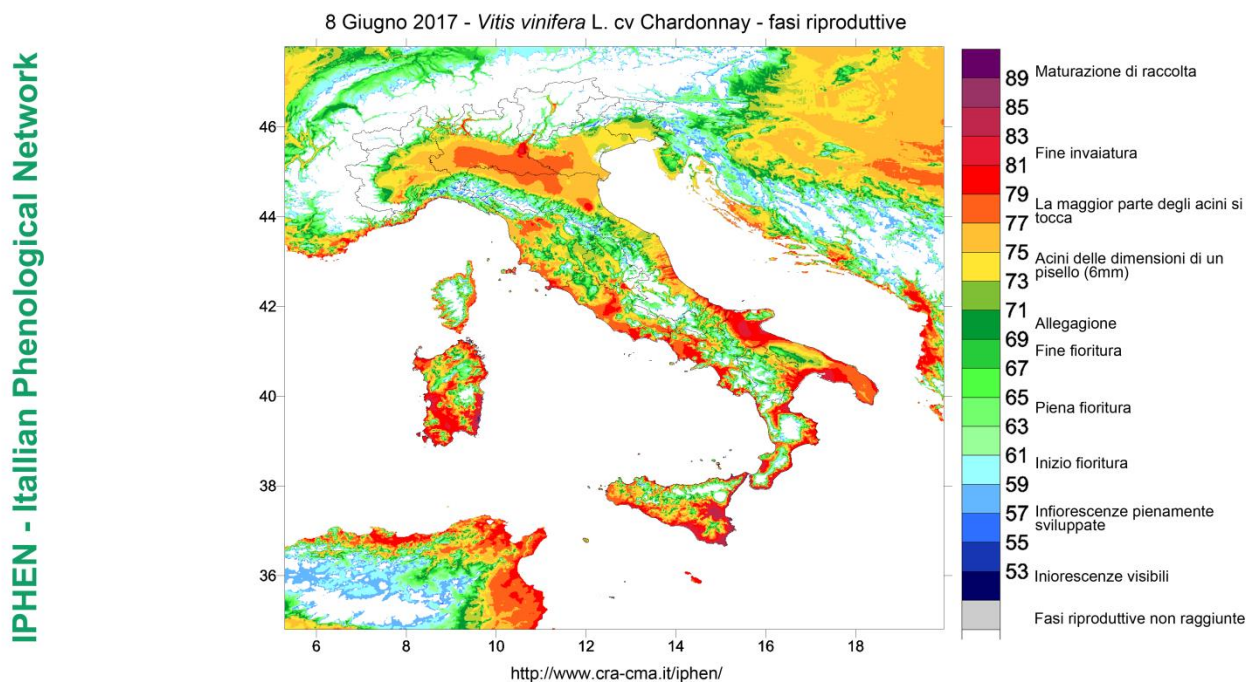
IPHEN - Itallian Phenological Network

8 Giugno 2017 - Vitis vinifera L. cv Chardonnay - fasi riproduttive

46
44
42
40
38
36

6 8 10 12 14 16 18

http://www.cra-cma.it/iphen/

89 Maturazione di raccolta
85
83
81 Fine invaiatura
79 La maggior parte degli acini si tocca
77
75 Acini delle dimensioni di un pisello (6mm)
73
71 Allegagione
69
67 Fine fioritura
65 Piena fioritura
63
61 Inizio fioritura
59
57 Infiorescenze pienamente sviluppate
55
53 Iniorescenze visibili
Fasi riproduttive non raggiunte